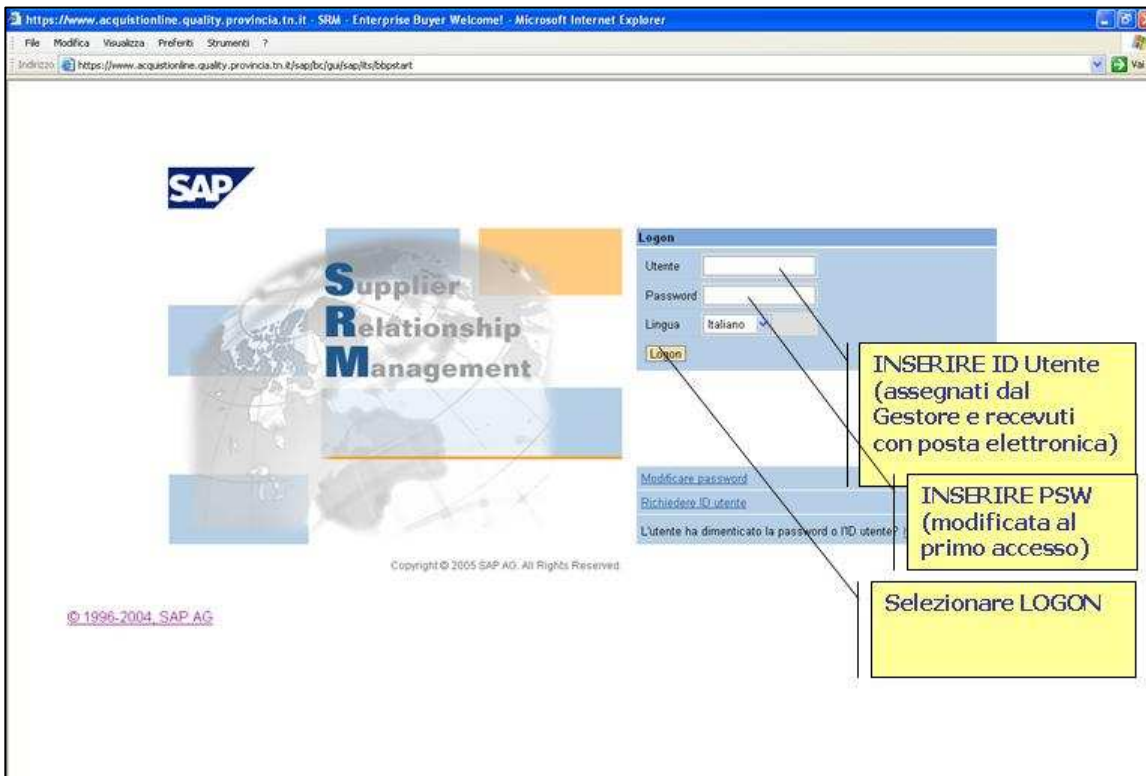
https://www.acquistionline.quality.provincia.tn.it - SRM - Enterprise Buyer Welcome! - Microsoft Internet Explorer

File Modifica Visualizza Preferiti Strumenti ?

Indirizzo https://www.acquistionline.quality.provincia.tn.it/sap/bc/gui/sap/its/bbpstart

Vai

SAP

Supplier
Relationship
Management

Logon

Utente

Password

Lingua Italiano

Logon

Modificare password

Richiedere ID utente

L'utente ha dimenticato la password o l'ID utente?

Copyright © 2005 SAP AG. All Rights Reserved.

© 1996-2004, SAP AG

INSERIRE ID Utente (assegnati dal Gestore e recevuti con posta elettronica)

INSERIRE PSW (modificata al primo accesso)

Selezionare LOGON